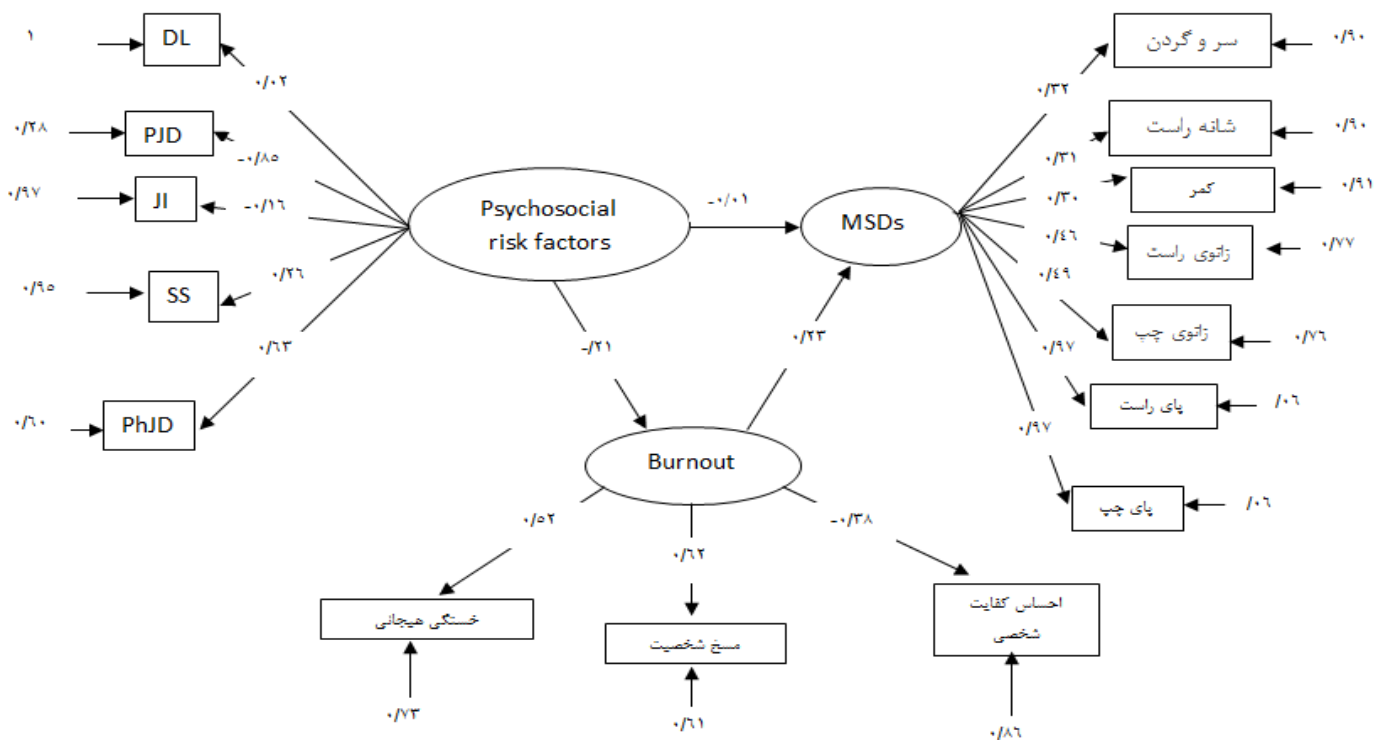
۱
DL
۰/۰۲
۰/۲۸
PJD
-۰/۸۵
۰/۹۷
JI
-۰/۱۶
۰/۹۵
SS
۰/۲۶
۰/۶۳
۰/۶۰
PhJD
Psychosocial risk factors
-۰/۰۱
MSDs
-۲۱/۰
۰/۲۳
Burnout
۰/۵۲
۰/۶۲
-۰/۳۸
خستگی هیجانی
مسخ شخصیت
احساس کفایت شخصی
۰/۷۳
۰/۶۱
۰/۸۶
۰/۳۲
سر و گردن
۰/۹۰
شانه راست
۰/۹۰
۰/۳۱
۰/۳۰
کمر
۰/۹۱
۰/۴۶
زانوی راست
۰/۷۷
۰/۴۹
زانوی چپ
۰/۷۶
۰/۹۷
پای راست
۰۶/
۰/۹۷
پای چپ
۰۶/